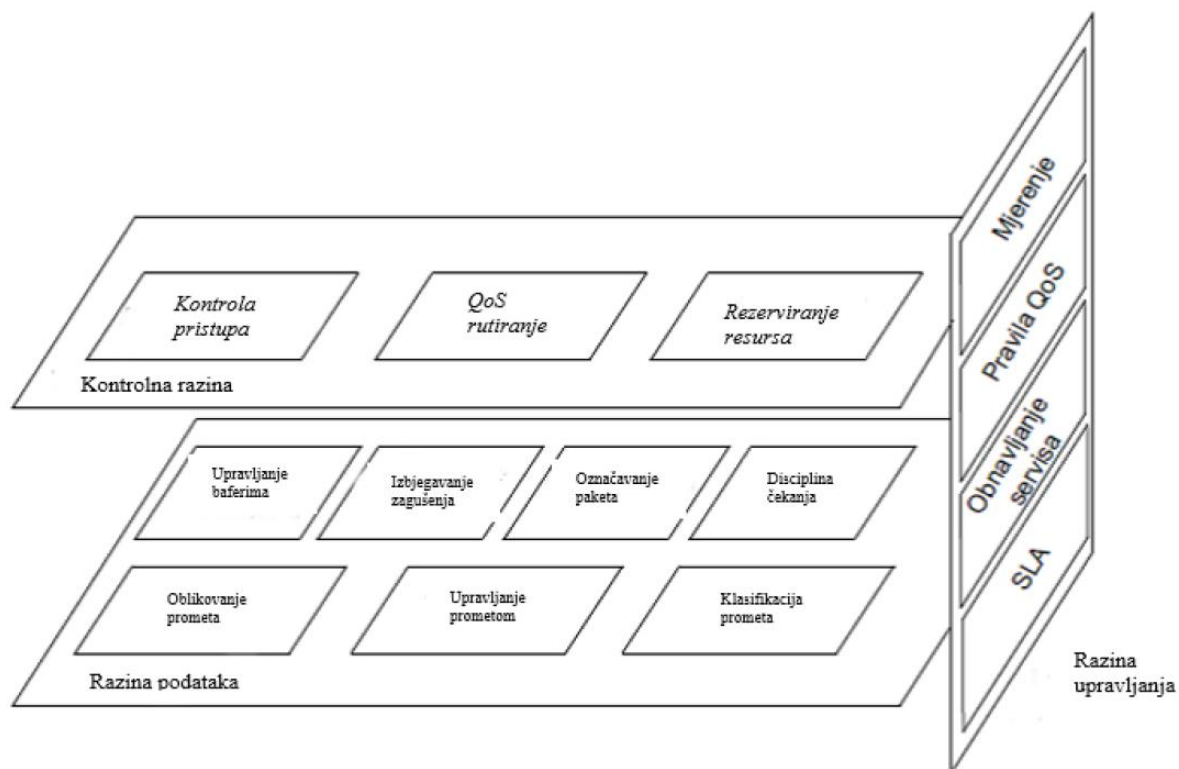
Kontrola pristupa

QoS rutiranje

Rezerviranje resursa

Kontrolna razina

Upravljanje baferima

Izbjegavanje zagušenja

Označavanje paketa

Disciplina čekanja

Oblikovanje prometa

Upravljanje prometom

Klasifikacija prometa

Razina podataka

Mjerenje

Pravila QoS

Obnavljanje servisa

SLA

Razina upravljanja